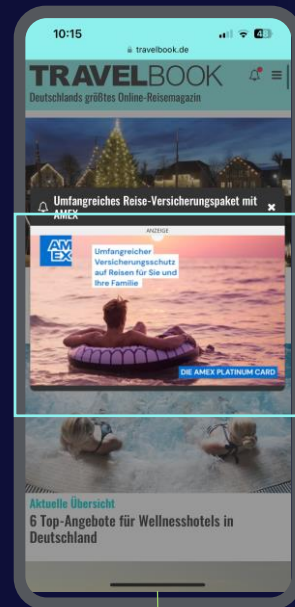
10:15

travelbook.de

TRAVELBOOK

Deutschlands größtes Online-Reisemagazin

Umfangreiches Reise-Versicherungspaket mit AMEX

ANZEIGE

AM EX

Umfangreicher Versicherungsschutz auf Reisen für Sie und Ihre Familie

DIE AMEX PLATINUM CARD

Aktuelle Übersicht

6 Top-Angebote für Wellnesshotels in Deutschland